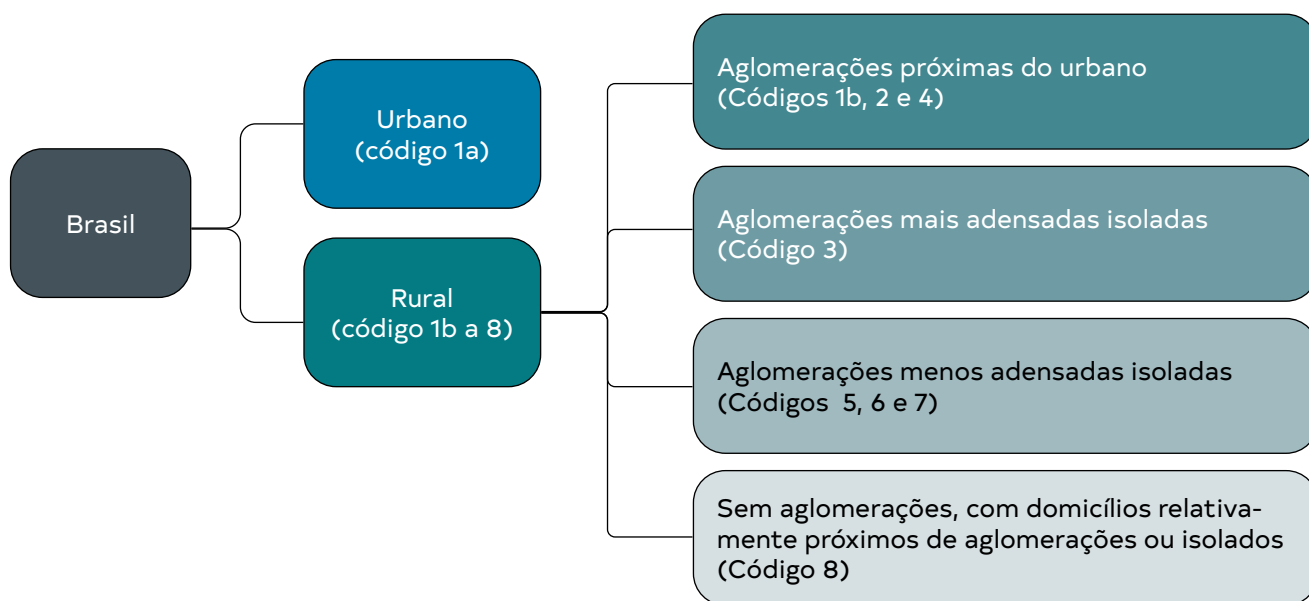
Brasil

Urbano
(código 1a)

Rural
(código 1b a 8)

Aglomerações próximas do urbano
(Códigos 1b, 2 e 4)

Aglomerações mais adensadas isoladas
(Código 3)

Aglomerações menos adensadas isoladas
(Códigos 5, 6 e 7)

Sem aglomerações, com domicílios relativamente próximos de aglomerações ou isolados
(Código 8)